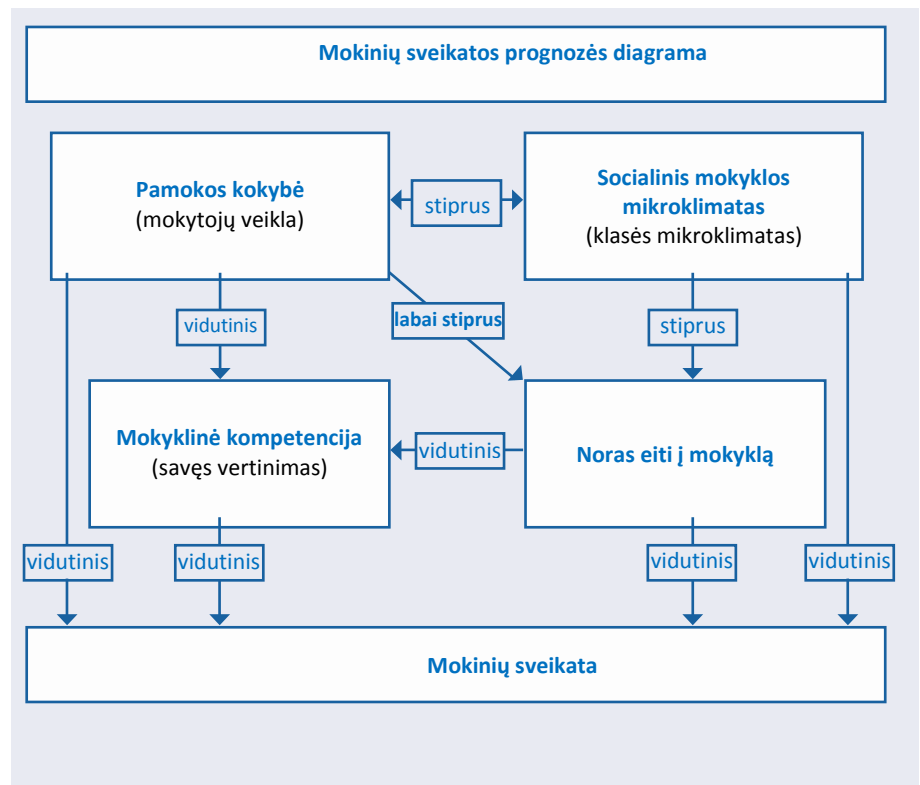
Mokinių sveikatos prognozės diagrama

Pamokos kokybė
(mokytojų veikla)

stiprus

Socialinis mokyklos mikroklimatas
(klasės mikroklimatas)

vidutinis

labai stiprus

stiprus

Mokyklinė kompetencija
(savęs vertinimas)

vidutinis

Noras eiti į mokyklą

vidutinis

vidutinis

vidutinis

vidutinis

Mokinių sveikata